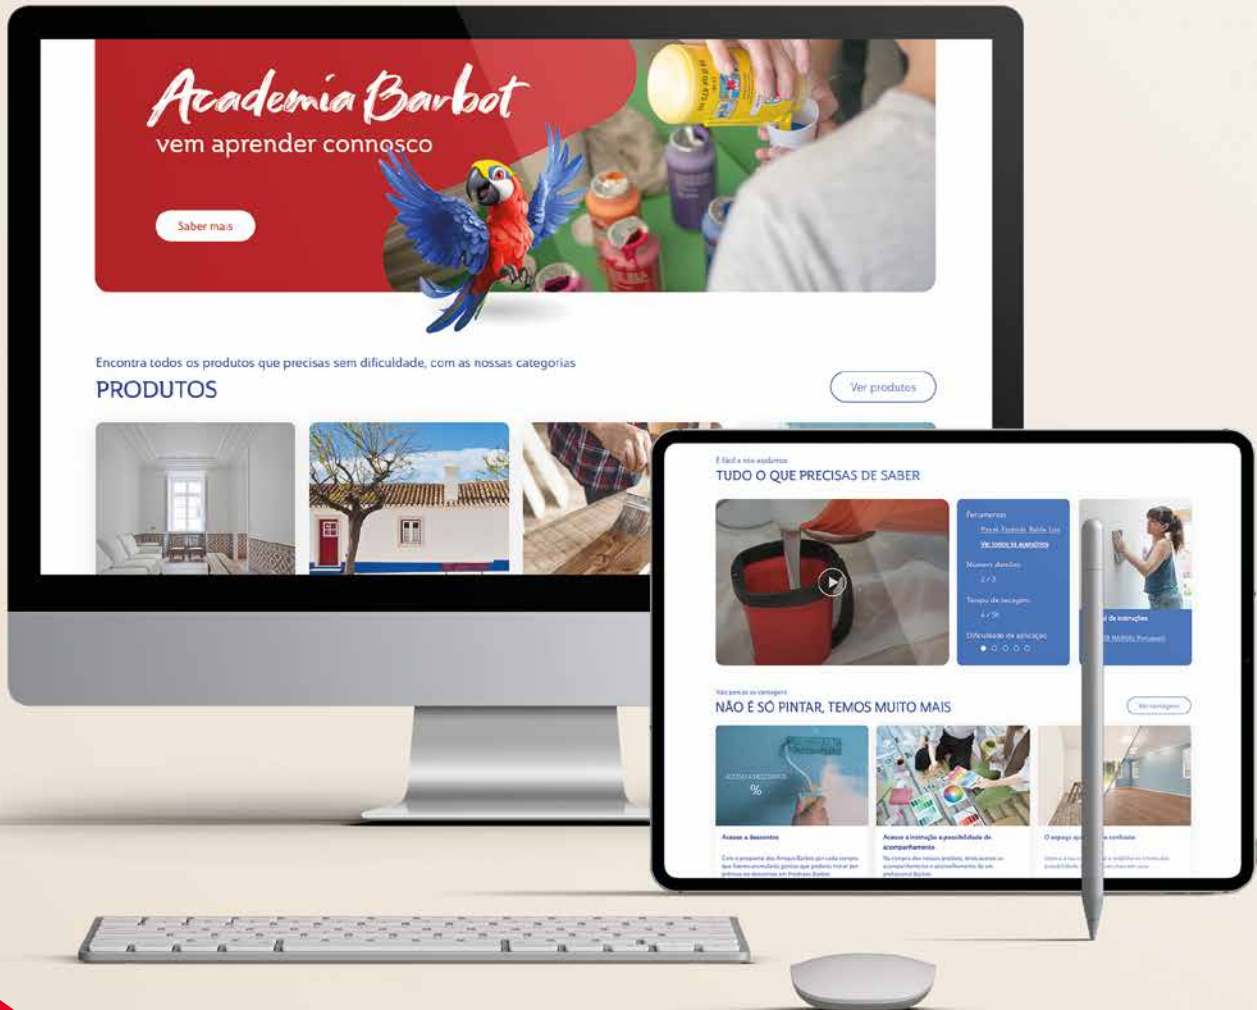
Academia Barbot
vem aprender connosco

Saber mais

Encontra todos os produtos que precisas sem dificuldade, com as nossas categorias
PRODUTOS

Ver produtos

É fácil e nós ajudamos
TUDO O QUE PRECISAS DE SABER

Ferramentas
Pincel, Rodinho, Rolo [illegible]
Ver todos os acessórios
Número demãos
2 / 3
Tempo de secagem
4 / 5h
Dificuldade de aplicação

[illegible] de instruções
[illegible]

Vais pensar as vantagens
NÃO É SÓ PINTAR, TEMOS MUITO MAIS

Ver vantagens

Acesso a descontos
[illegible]

Acesso a instrução e possibilidade de acompanhamento
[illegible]

O espaço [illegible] confiante
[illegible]